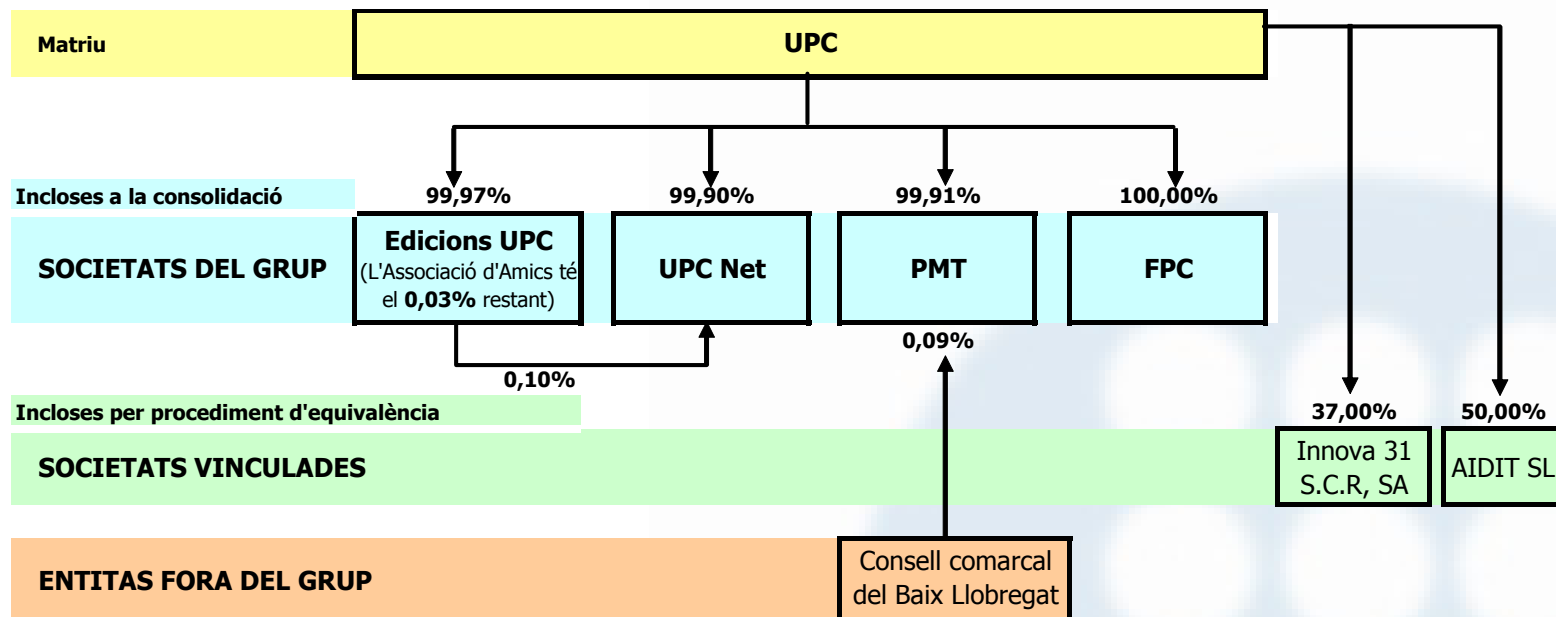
Matriu

UPC

Incloses a la consolidació

99,97%

99,90%

99,91%

100,00%

SOCIETATS DEL GRUP

Edicions UPC (L'Associació d'Amics té el 0,03% restant)

UPC Net

PMT

FPC

0,10%

0,09%

Incloses per procediment d'equivalència

37,00%

50,00%

SOCIETATS VINCULADES

Innova 31 S.C.R, SA

AIDIT SL

ENTITAS FORA DEL GRUP

Consell comarcal del Baix Llobregat